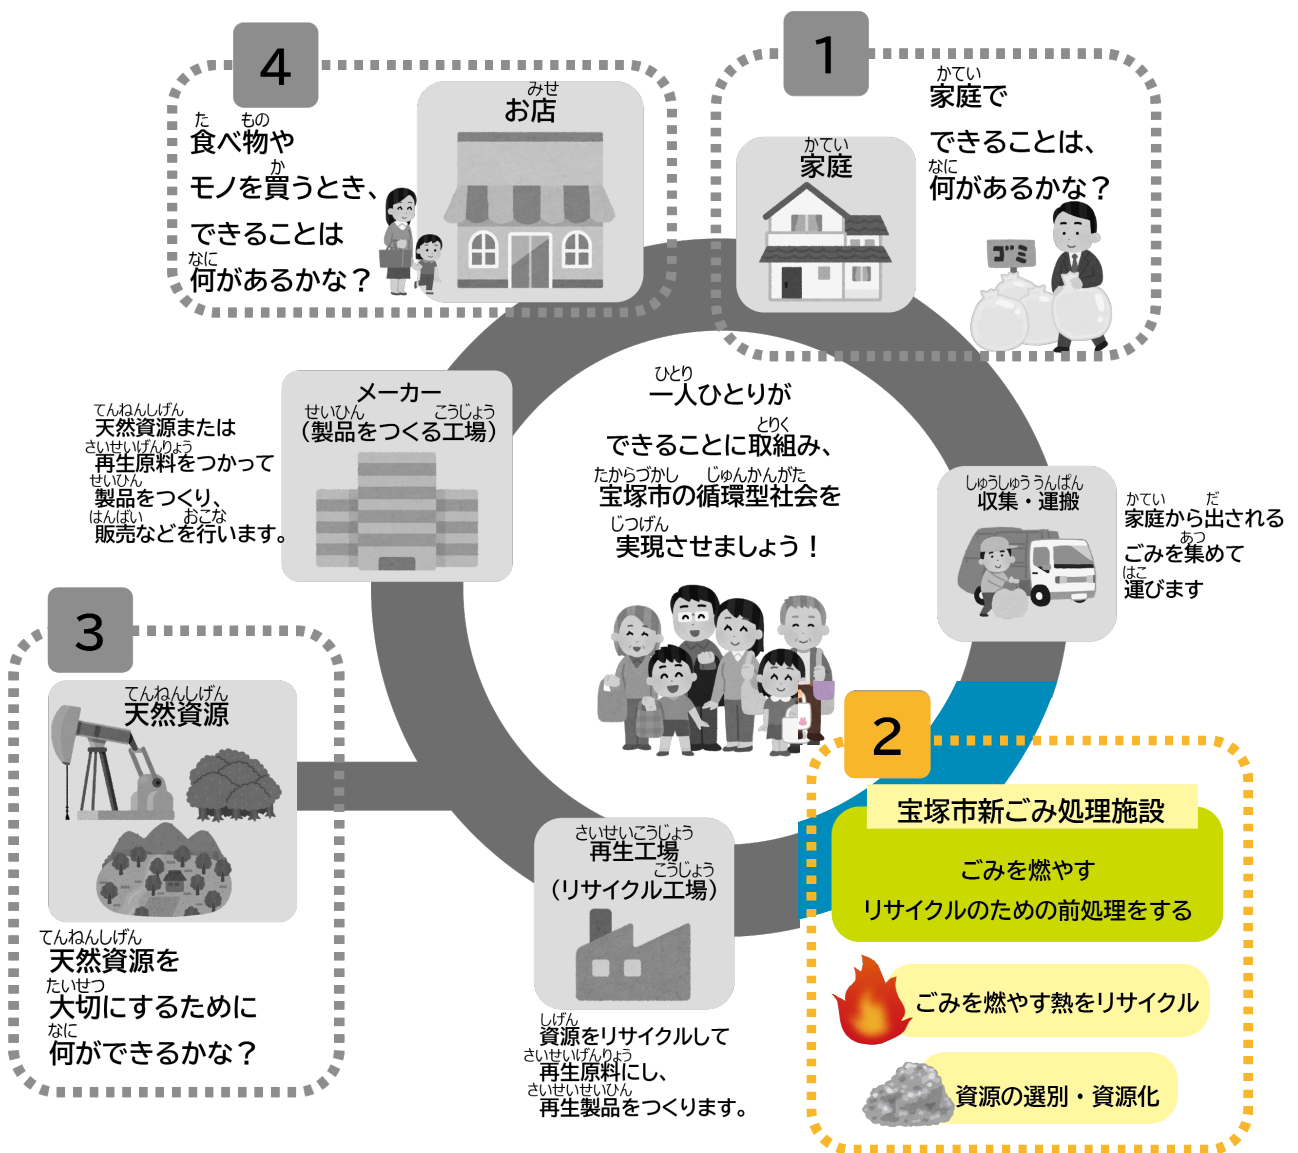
4

お店

食べ物やモノを買うとき、できることは何があるかな？

1

家庭でできることは、何があるかな？

家庭

ゴミ

メーカー
（製品をつくる工場）

天然資源または再生原料をつかって製品をつくり、販売などを行います。

一人ひとりができることに取組み、宝塚市の循環型社会を実現させましょう！

収集・運搬

家庭から出されるごみを集めて運びます

3

天然資源

天然資源を大切にするために何ができるかな？

再生工場
（リサイクル工場）

資源をリサイクルして再生原料にし、再生製品をつくります。

2

宝塚市新ごみ処理施設

ごみを燃やす
リサイクルのための前処理をする

ごみを燃やす熱をリサイクル

資源の選別・資源化